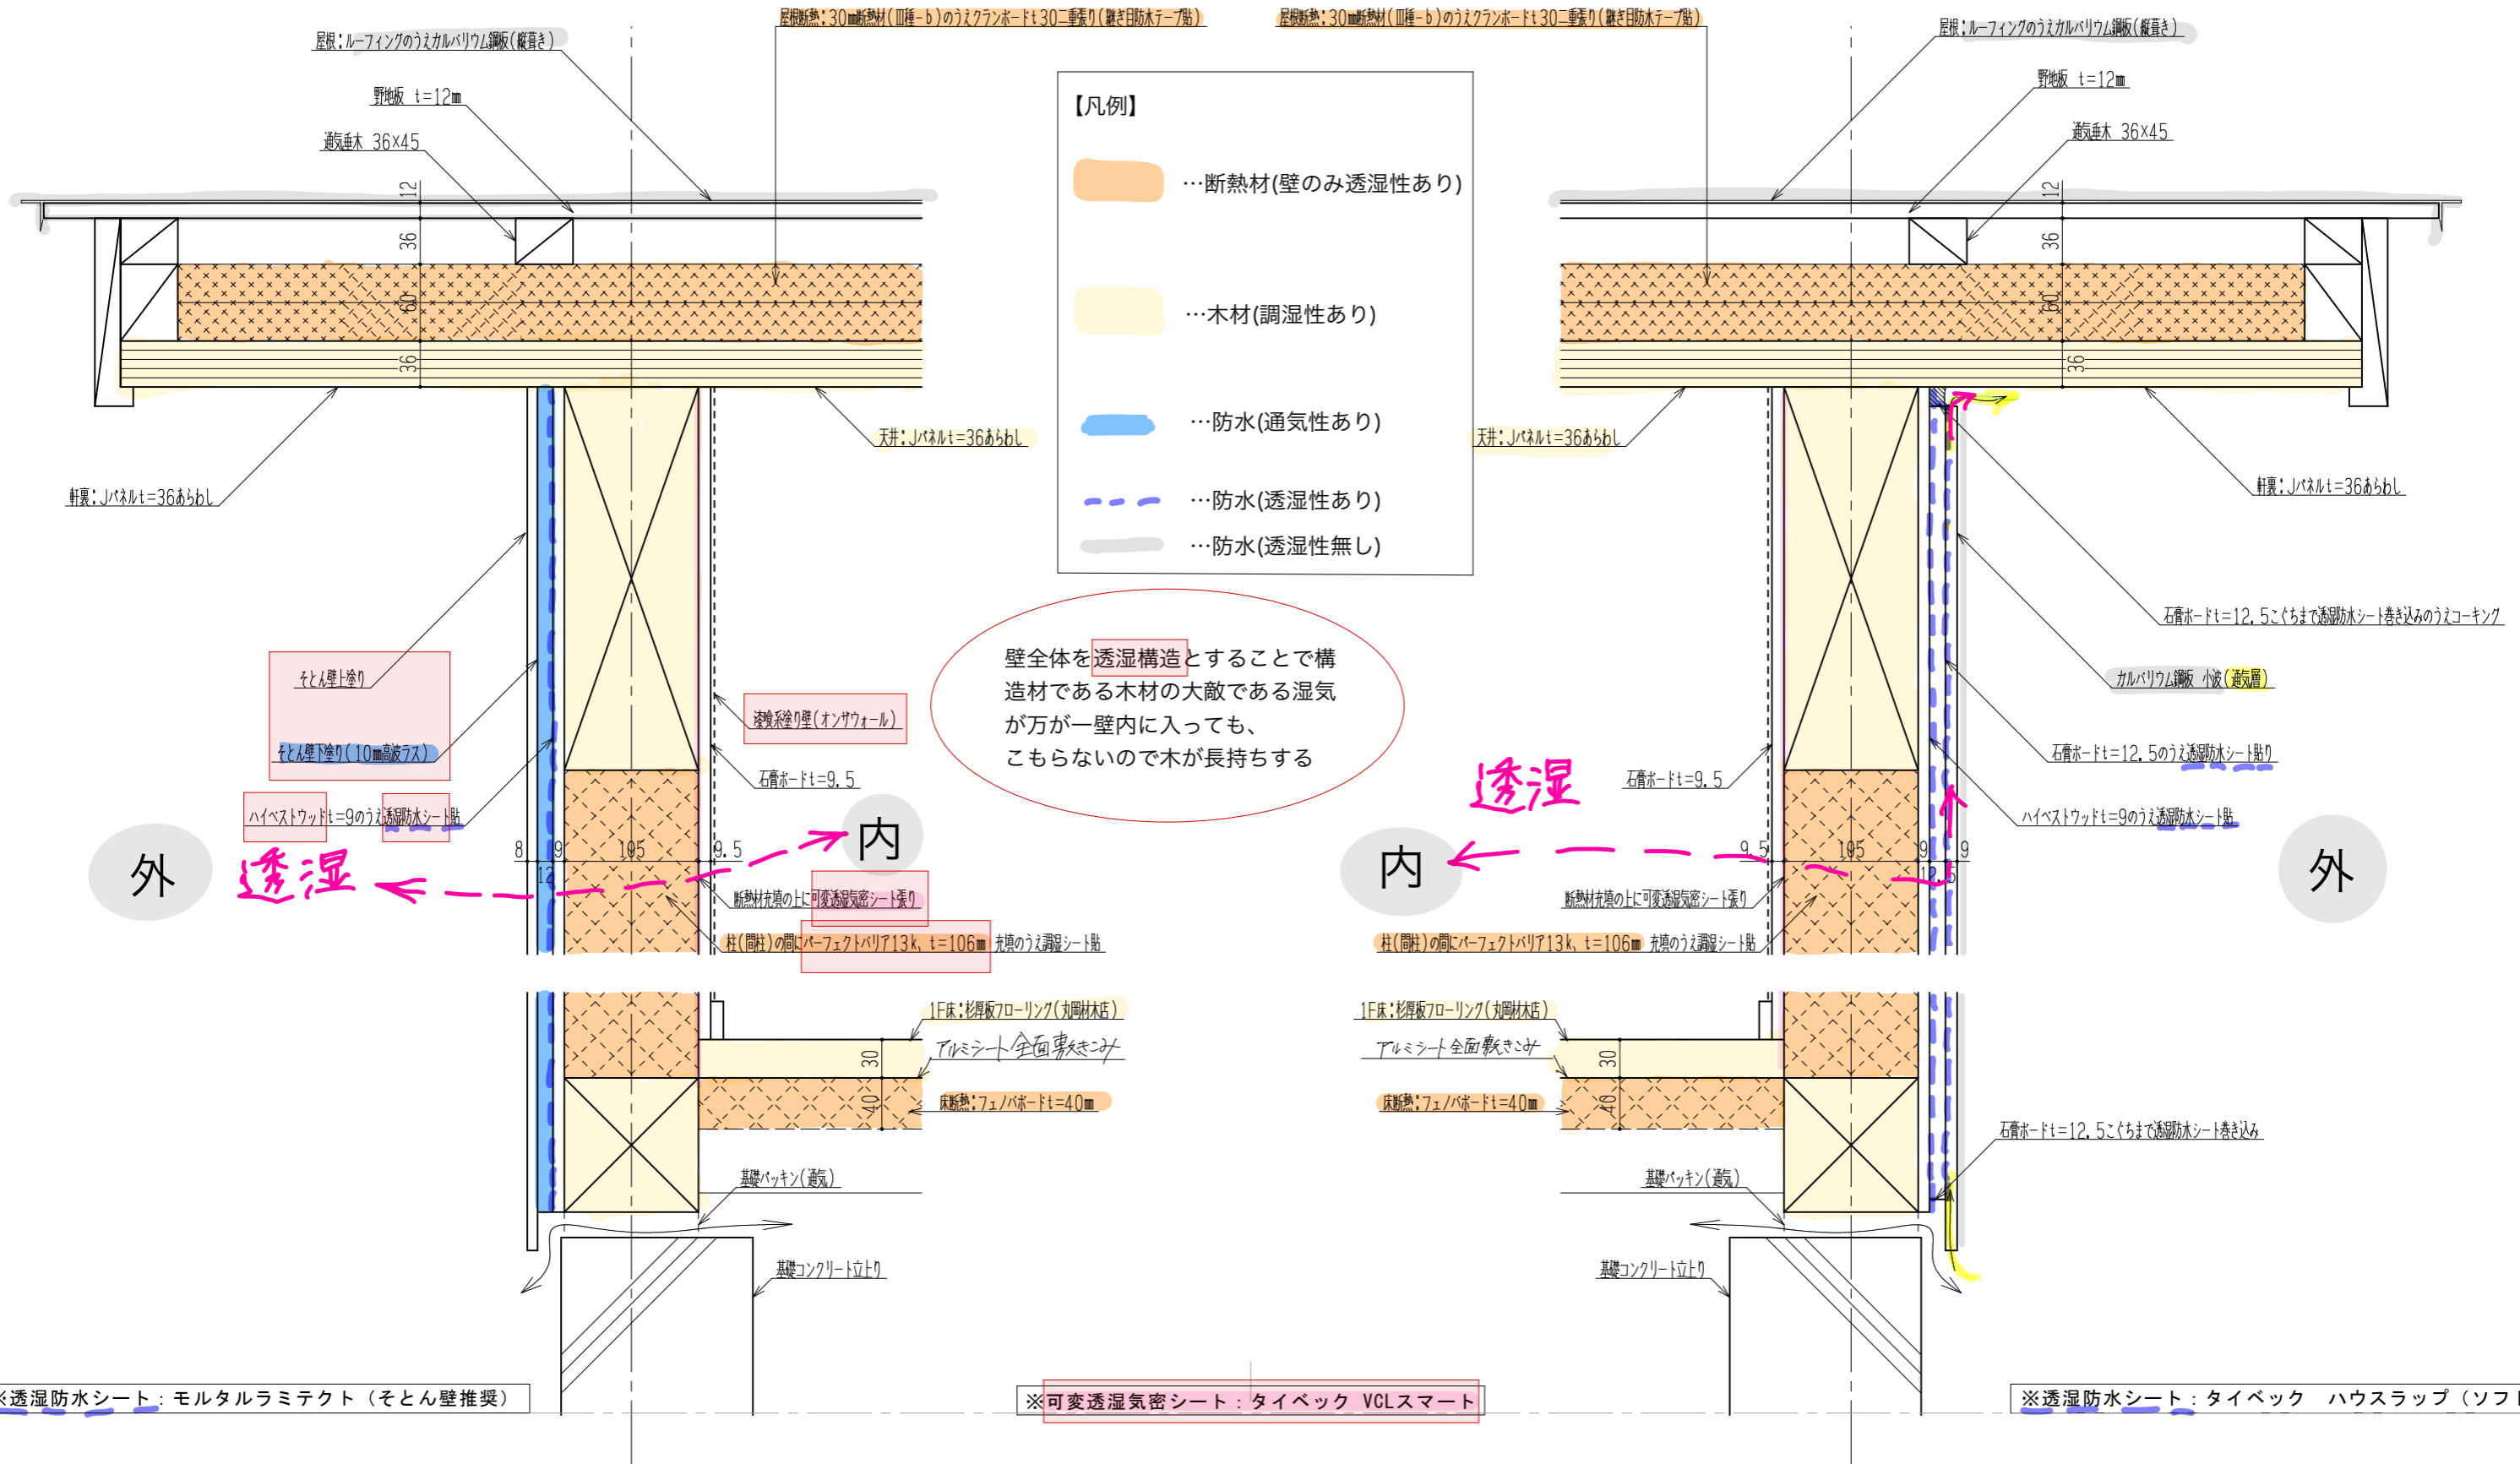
屋根断熱：30㎜断熱材（Ⅲ種-b）のうえクランボードt30二重張り（継ぎ目防水テープ貼）

屋根断熱：30㎜断熱材（Ⅲ種-b）のうえクランボードt30二重張り（継ぎ目防水テープ貼）

屋根：ルーフィングのうえガルバリウム鋼板（縦葺き）
野地板 t=12㎜
通気垂木 36x45

屋根：ルーフィングのうえガルバリウム鋼板（縦葺き）
野地板 t=12㎜
通気垂木 36x45

【凡例】
…断熱材(壁のみ透湿性あり)
…木材(調湿性あり)
…防水(通気性あり)
…防水(透湿性あり)
…防水(透湿性無し)

12
36
60
36

天井：Jパネルt=36あらわし
軒裏：Jパネルt=36あらわし

天井：Jパネルt=36あらわし
軒裏：Jパネルt=36あらわし

石膏ボードt=12.5こぐちまで透湿防水シート巻き込みのうえコーキング

壁全体を透湿構造とすることで構造材である木材の大敵である湿気が万が一壁内に入っても、こもらないので木が長持ちする

そとん壁上塗り
そとん壁下塗り（10㎜高波ラス）
ハイベストウッドt=9のうえ透湿防水シート貼
漆喰系塗り壁（オンザウォール）
石膏ボードt=9.5

ガルバリウム鋼板 小波（通気層）
石膏ボードt=12.5のうえ透湿防水シート貼り
ハイベストウッドt=9のうえ透湿防水シート貼
石膏ボードt=9.5

透湿
外
内
透湿
内
外

8 9 105 9.5 12
9.5 105 9 9 12.5

断熱材充填の上に可変透湿気密シート張り
柱（間柱）の間にパーフェクトバリア13k、t=106㎜ 充填のうえ調湿シート貼

断熱材充填の上に可変透湿気密シート張り
柱（間柱）の間にパーフェクトバリア13k、t=106㎜ 充填のうえ調湿シート貼

1F床：杉厚板フローリング（丸岡材木店）
アルミシート全面敷きこみ
床断熱：フェノバボードt=40㎜
30
40

1F床：杉厚板フローリング（丸岡材木店）
アルミシート全面敷きこみ
床断熱：フェノバボードt=40㎜
30
40

石膏ボードt=12.5こぐちまで透湿防水シート巻き込み

基礎パッキン（通気）
基礎コンクリート立上り

基礎パッキン（通気）
基礎コンクリート立上り

※透湿防水シート：モルタルラミテクト（そとん壁推奨）
※可変透湿気密シート：タイベック VCLスマート
※透湿防水シート：タイベック ハウスラップ（ソフ